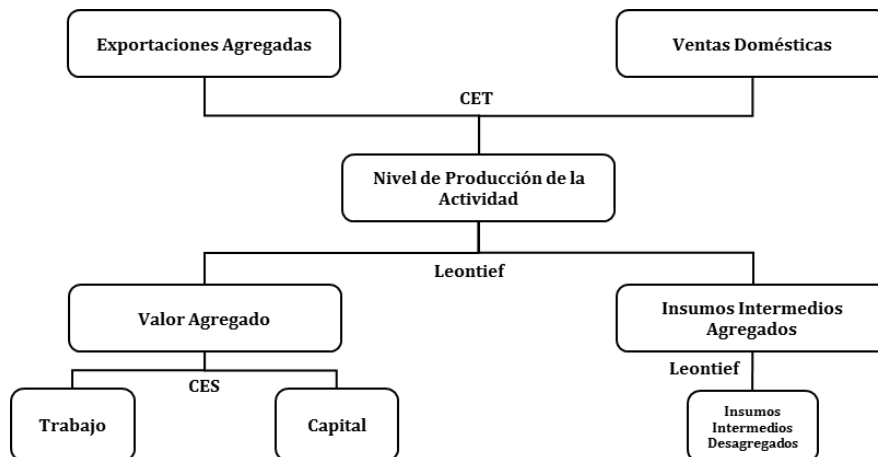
Exportaciones Agregadas

Ventas Domésticas

CET

Nivel de Producción de la Actividad

Leontief

Valor Agregado

Insumos Intermedios Agregados

CES

Leontief

Trabajo

Capital

Insumos Intermedios Desagregados